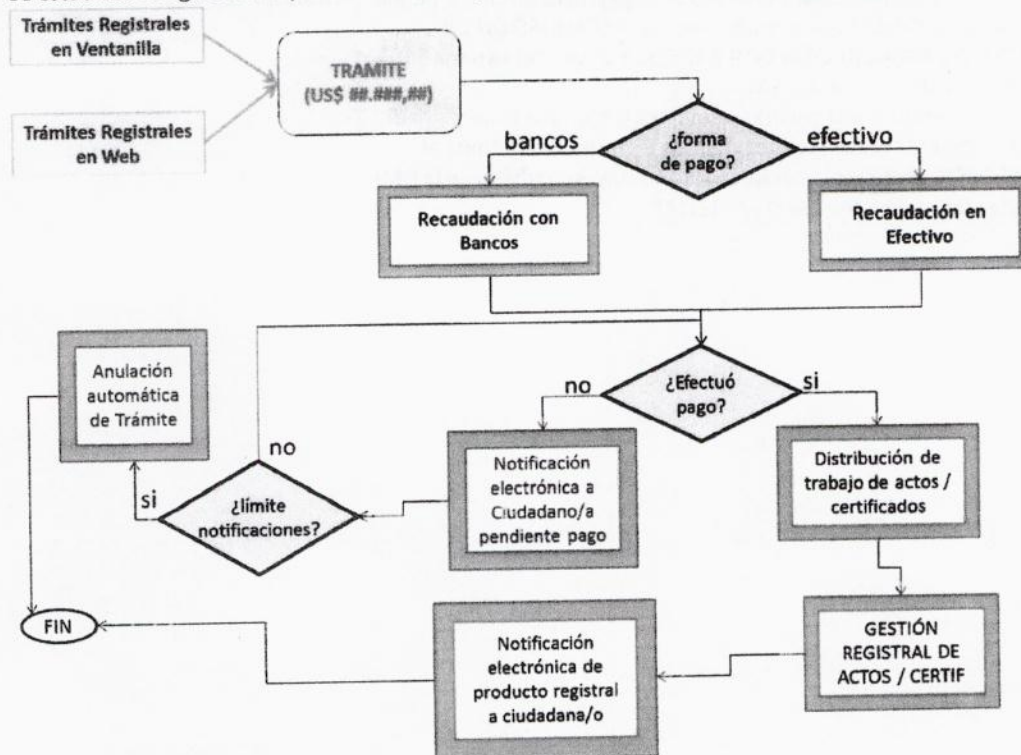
Trámites Registrales en Ventanilla

Trámites Registrales en Web

TRAMITE (US$ ##.###,##)

¿forma de pago?

bancos

efectivo

Recaudación con Bancos

Recaudación en Efectivo

Anulación automática de Trámite

¿Efectuó pago?

no

si

no

si

¿límite notificaciones?

Notificación electrónica a Ciudadano/a pendiente pago

Distribución de trabajo de actos / certificados

FIN

Notificación electrónica de producto registral a ciudadana/o

GESTIÓN REGISTRAL DE ACTOS / CERTIF